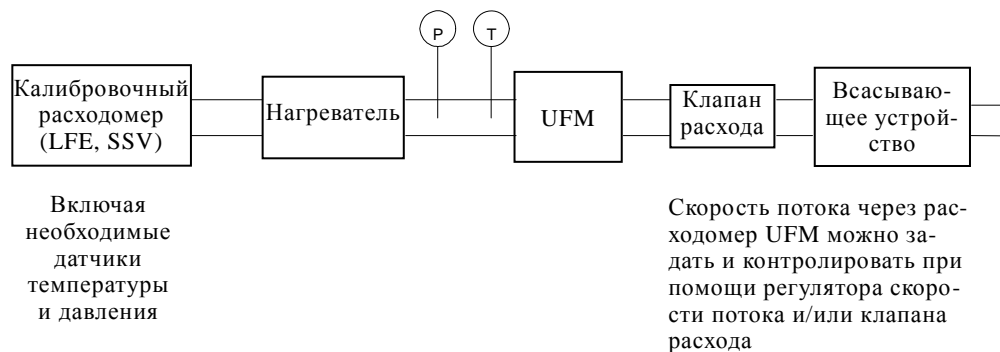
P

T

Калибровочный расходомер (LFE, SSV)

Нагреватель

UFM

Клапан расхода

Всасывающее устройство

Включая необходимые датчики температуры и давления

Скорость потока через расходомер UFM можно задать и контролировать при помощи регулятора скорости потока и/или клапана расхода